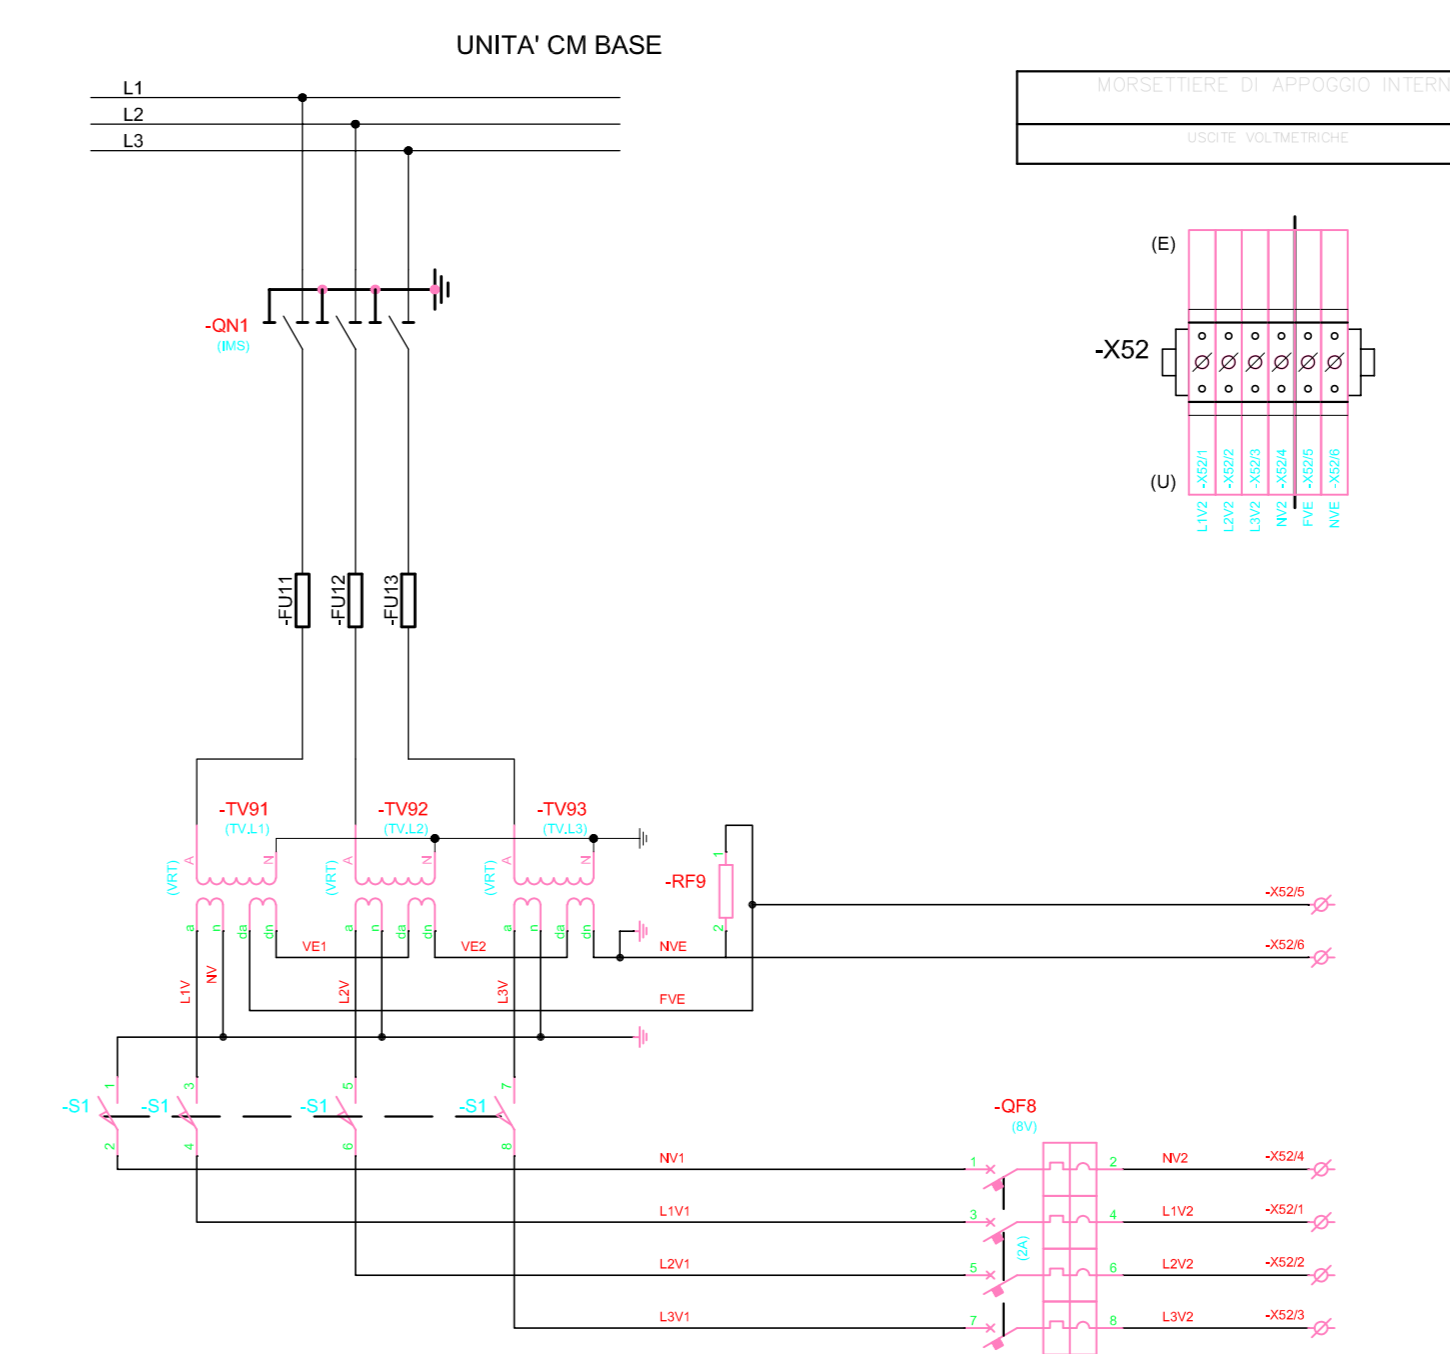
UNITA' CM BASE

L1
L2
L3

MORSETTIERE DI APPOGGIO INTERN
USCITE VOLTMETRICHE

(E)
-X52
(U)
-X52/1 -X52/2 -X52/3 -X52/4 -X52/5 -X52/6
L1V2 L2V2 L3V2 NV2 FVE NVE

-QN1
(IMS)

-FU11
-FU12
-FU13

-TV91
(TV.L1)
-TV92
(TV.L2)
-TV93
(TV.L3)
(VRT)
A N
a n da dn
VE1
VE2
NVE
FVE
L1V
NV
L2V
L3V

-RF9
1
2

-X52/5
-X52/6

-S1
1 2 3 4 5 6 7 8

-QF8
(8V)
(2A)
NV1
L1V1
L2V1
L3V1
1 2 3 4 5 6 7 8
NV2
L1V2
L2V2
L3V2
-X52/4
-X52/1
-X52/2
-X52/3